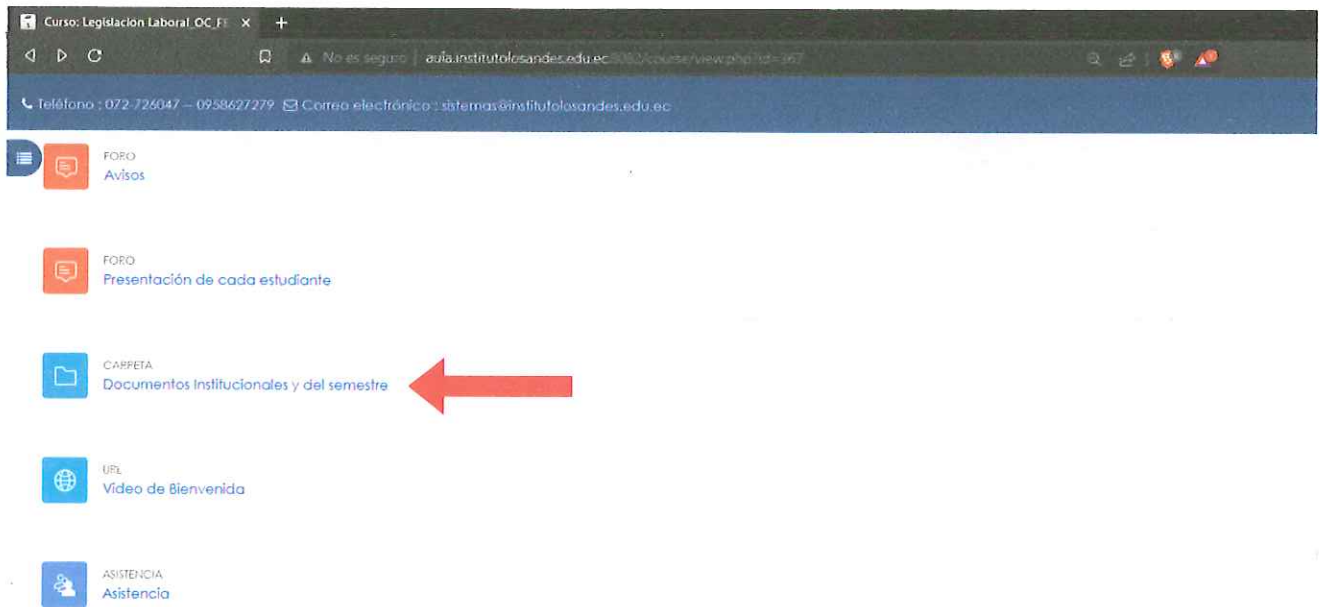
Curso: Legislacion Laboral_OC_FE ×

No es seguro | aula.institutolosandes.edu.ec:8082/course/view.php?id=367

Teléfono : 072-726047 – 0958627279 Correo electrónico : sistemas@institutolosandes.edu.ec

FORO
Avisos

FORO
Presentación de cada estudiante

CARPETA
Documentos Institucionales y del semestre

URL
Video de Bienvenida

ASISTENCIA
Asistencia